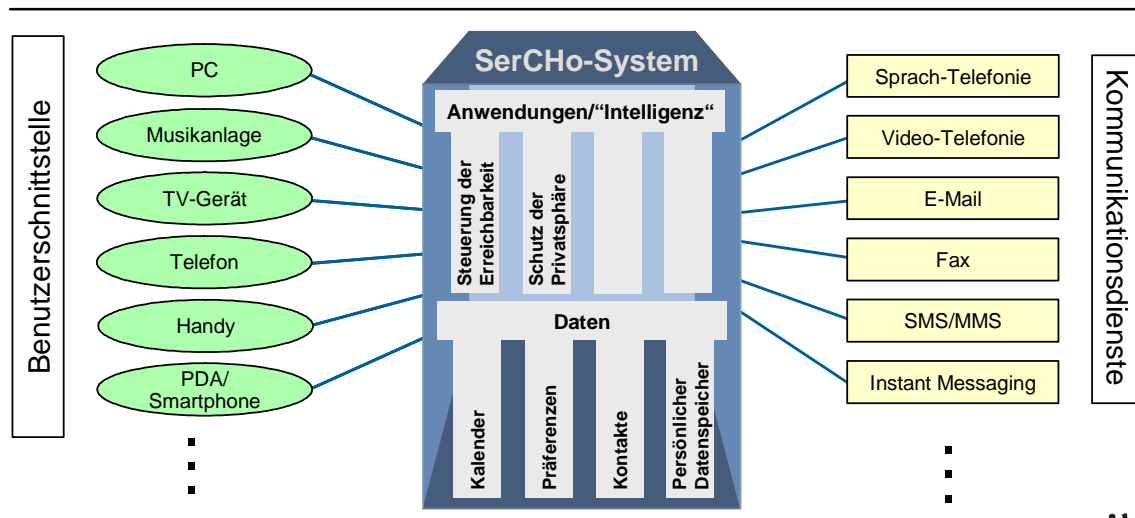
Benutzerschnittstelle

PC

Musikanlage

TV-Gerät

Telefon

Handy

PDA/ Smartphone

SerCHo-System

Anwendungen/“Intelligenz“

Steuerung der Erreichbarkeit

Schutz der Privatsphäre

Daten

Kalender

Präferenzen

Kontakte

Persönlicher Datenspeicher

Sprach-Telefonie

Video-Telefonie

E-Mail

Fax

SMS/MMS

Instant Messaging

Kommunikationsdienste